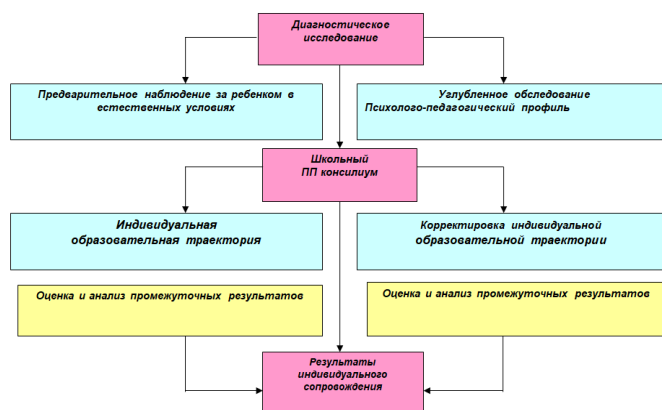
Диагностическое исследование

Предварительное наблюдение за ребенком в естественных условиях

Углубленное обследование Психолого-педагогический профиль

Школьный ПП консилиум

Индивидуальная образовательная траектория

Корректировка индивидуальной образовательной траектории

Оценка и анализ промежуточных результатов

Оценка и анализ промежуточных результатов

Результаты индивидуального сопровождения